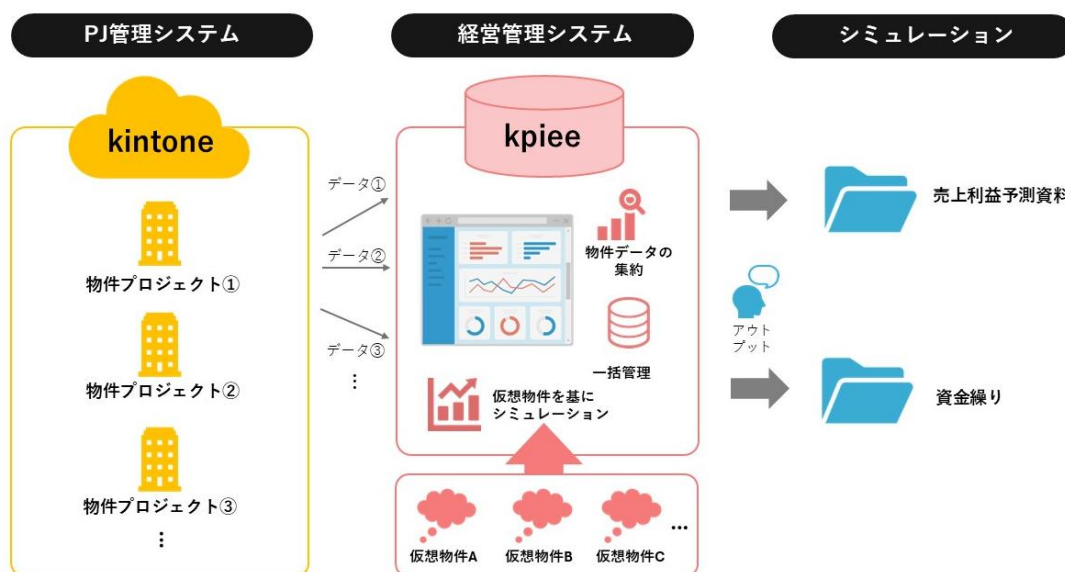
PJ管理システム

経営管理システム

シミュレーション

kintone

物件プロジェクト①

物件プロジェクト②

物件プロジェクト③

⋮

データ①

データ②

データ③

⋮

kpiee

物件データの集約

一括管理

仮想物件を基にシミュレーション

仮想物件A

仮想物件B

仮想物件C

…

アウトプット

売上利益予測資料

資金繰り